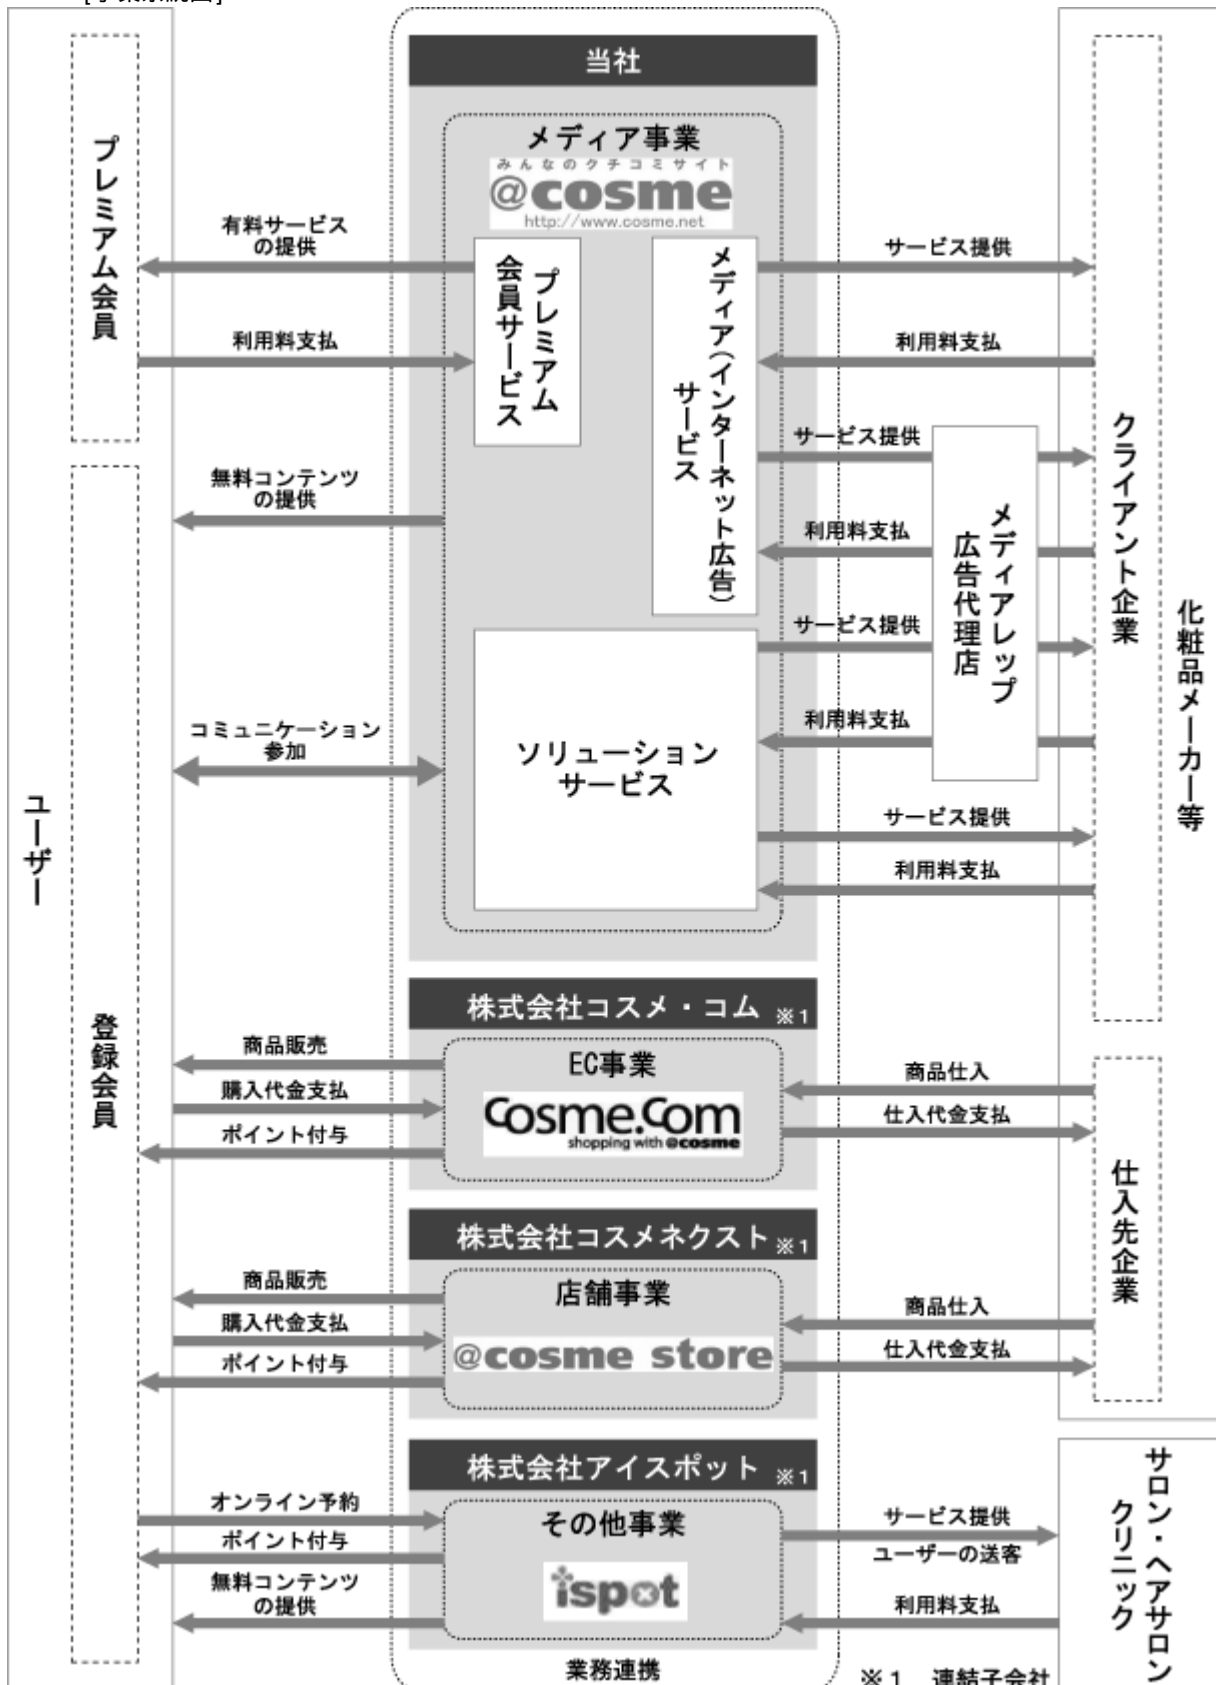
[事業系統図]

当社

メディア事業

みんなのクチコミサイト
@cosme
http://www.cosme.net

プレミアム会員サービス

メディア(インターネット広告)サービス

ソリューションサービス

メディアレップ広告代理店

ユーザー

プレミアム会員

登録会員

有料サービスの提供

利用料支払

無料コンテンツの提供

コミュニケーション参加

サービス提供

利用料支払

サービス提供

利用料支払

サービス提供

利用料支払

サービス提供

利用料支払

クライアント企業

化粧品メーカー等

株式会社コスメ・コム ※1

EC事業

Cosme.Com
shopping with @cosme

商品販売

購入代金支払

ポイント付与

商品仕入

仕入代金支払

仕入先企業

株式会社コスメネクスト ※1

店舗事業

@cosme store

商品販売

購入代金支払

ポイント付与

商品仕入

仕入代金支払

株式会社アイスポット ※1

その他事業

ispot

オンライン予約

ポイント付与

無料コンテンツの提供

サービス提供

ユーザーの送客

利用料支払

サロン・ヘアサロンクリニック

業務連携

※1 連結子会社